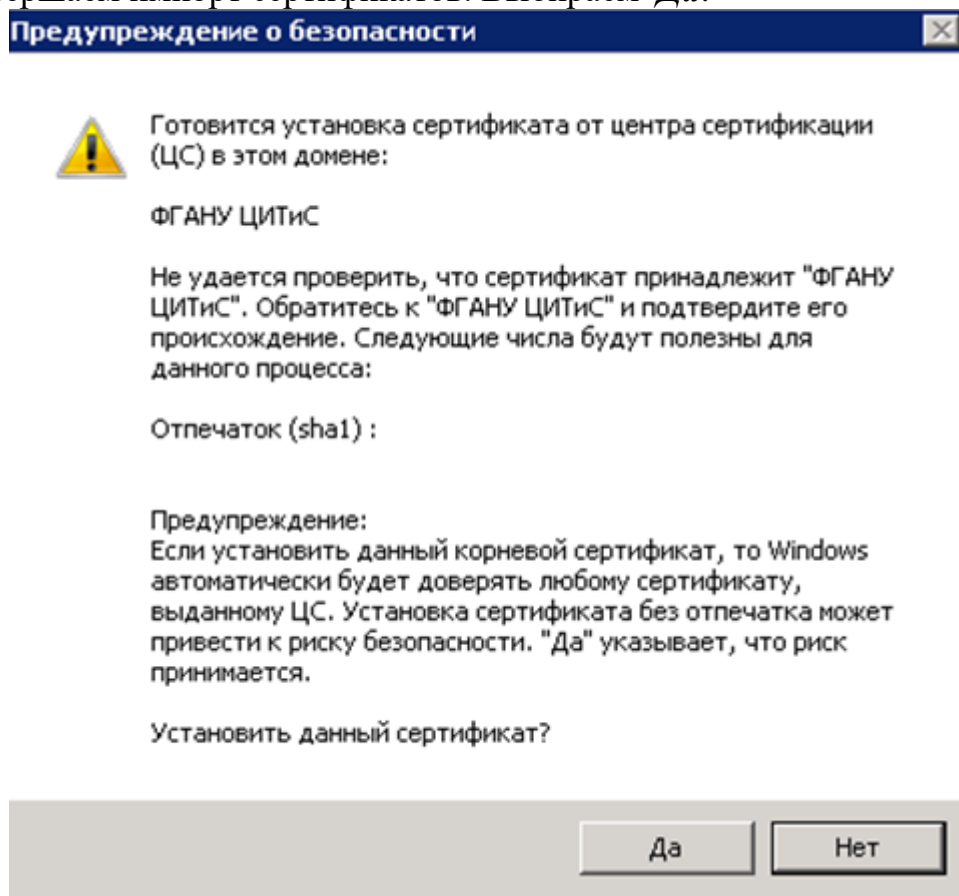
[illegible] импорт сертификатов. Выбираем "Да".

Предупреждение о безопасности

Готовится установка сертификата от центра сертификации (ЦС) в этом домене:

ФГАНУ ЦИТиС

Не удается проверить, что сертификат принадлежит "ФГАНУ ЦИТиС". Обратитесь к "ФГАНУ ЦИТиС" и подтвердите его происхождение. Следующие числа будут полезны для данного процесса:

Отпечаток (sha1) :

Предупреждение:
Если установить данный корневой сертификат, то Windows автоматически будет доверять любому сертификату, выданному ЦС. Установка сертификата без отпечатка может привести к риску безопасности. "Да" указывает, что риск принимается.

Установить данный сертификат?

Да

Нет